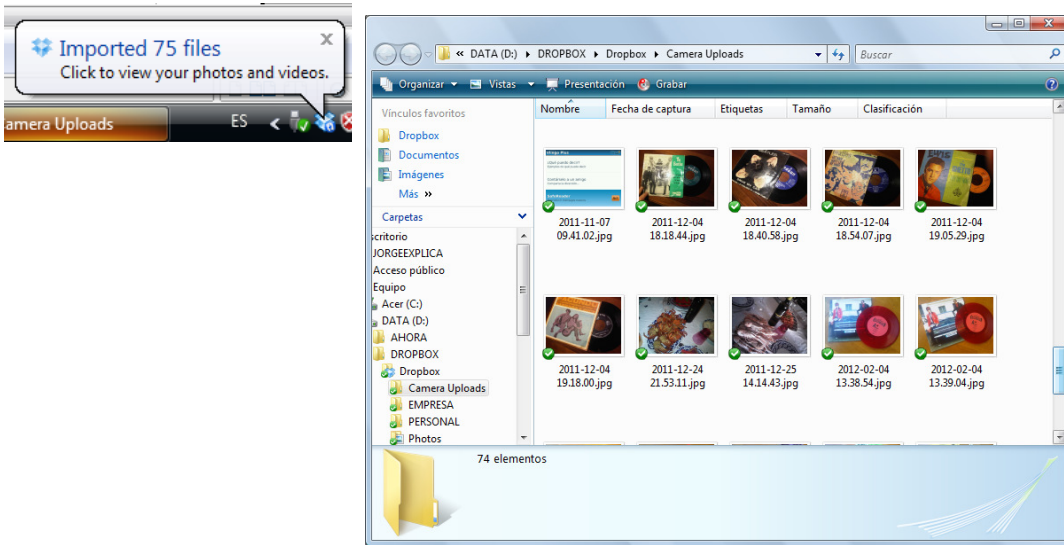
Imported 75 files
Click to view your photos and videos.

amera Uploads

ES

« DATA (D:) ▸ DROPBOX ▸ Dropbox ▸ Camera Uploads

Buscar

Organizar ▾ Vistas ▾ Presentación Grabar

Vínculos favoritos
Dropbox
Documentos
Imágenes
Más »

Carpetas
scritorio
JORGEEXPLICA
Acceso público
Equipo
Acer (C:)
DATA (D:)
AHORA
DROPBOX
Dropbox
Camera Uploads
EMPRESA
PERSONAL
Photos

| Nombre | Fecha de captura | Etiquetas | Tamaño | Clasificación |
|---|---|---|---|---|

2011-11-07 09.41.02.jpg
2011-12-04 18.18.44.jpg
2011-12-04 18.40.58.jpg
2011-12-04 18.54.07.jpg
2011-12-04 19.05.29.jpg
2011-12-04 19.18.00.jpg
2011-12-24 21.53.11.jpg
2011-12-25 14.14.43.jpg
2012-02-04 13.38.54.jpg
2012-02-04 13.39.04.jpg

74 elementos